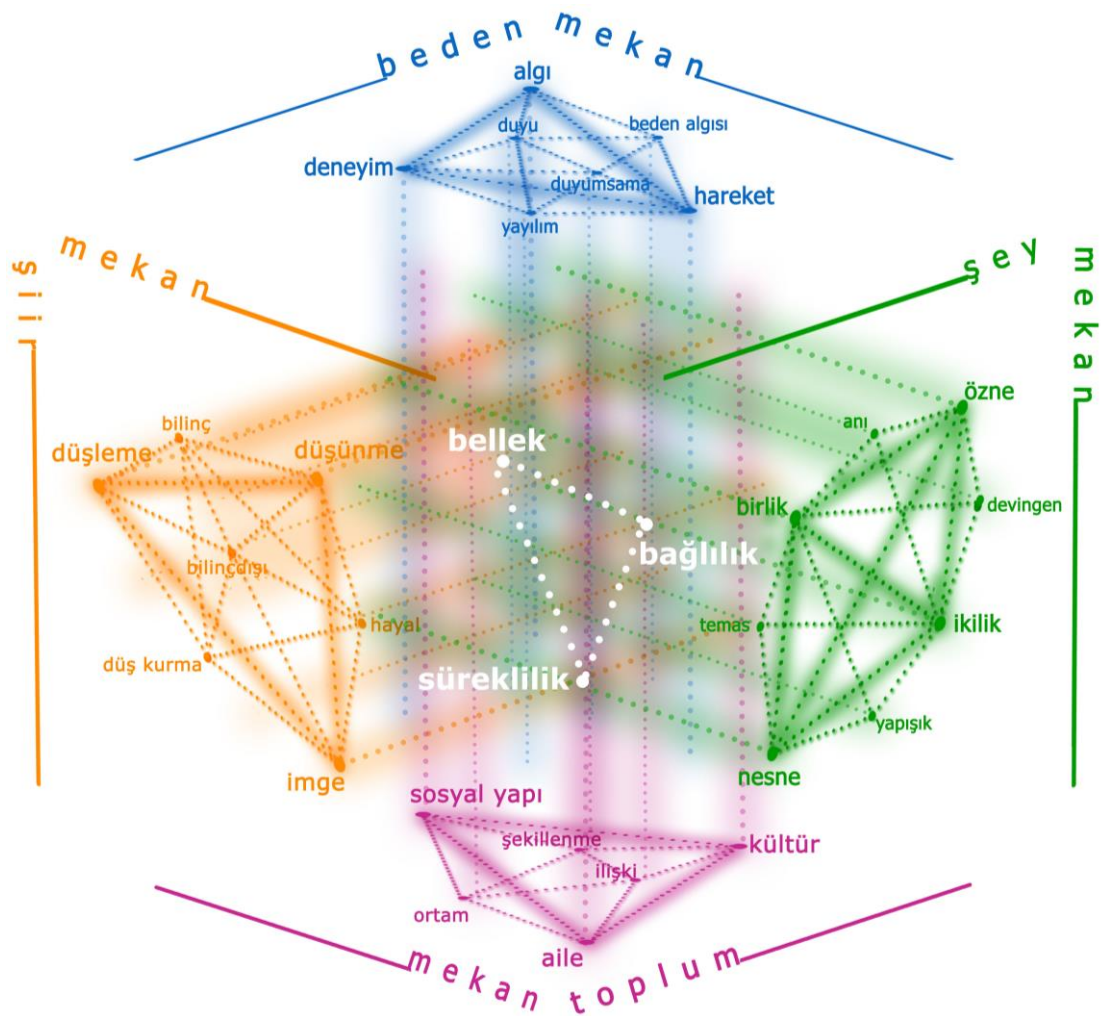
beden mekan

algı
duyu
beden algısı
deneyim
duyumsama
hareket
yayılım

şiir mekan

bilinç
düşleme
düşünme
bilinçdışı
hayal
düş kurma
imge

şey mekan

özne
anı
birlik
devingen
temas
ikilik
yapışık
nesne

bellek
bağlılık
süreklilik

sosyal yapı
şekillenme
kültür
ilişki
ortam
aile

mekan toplum